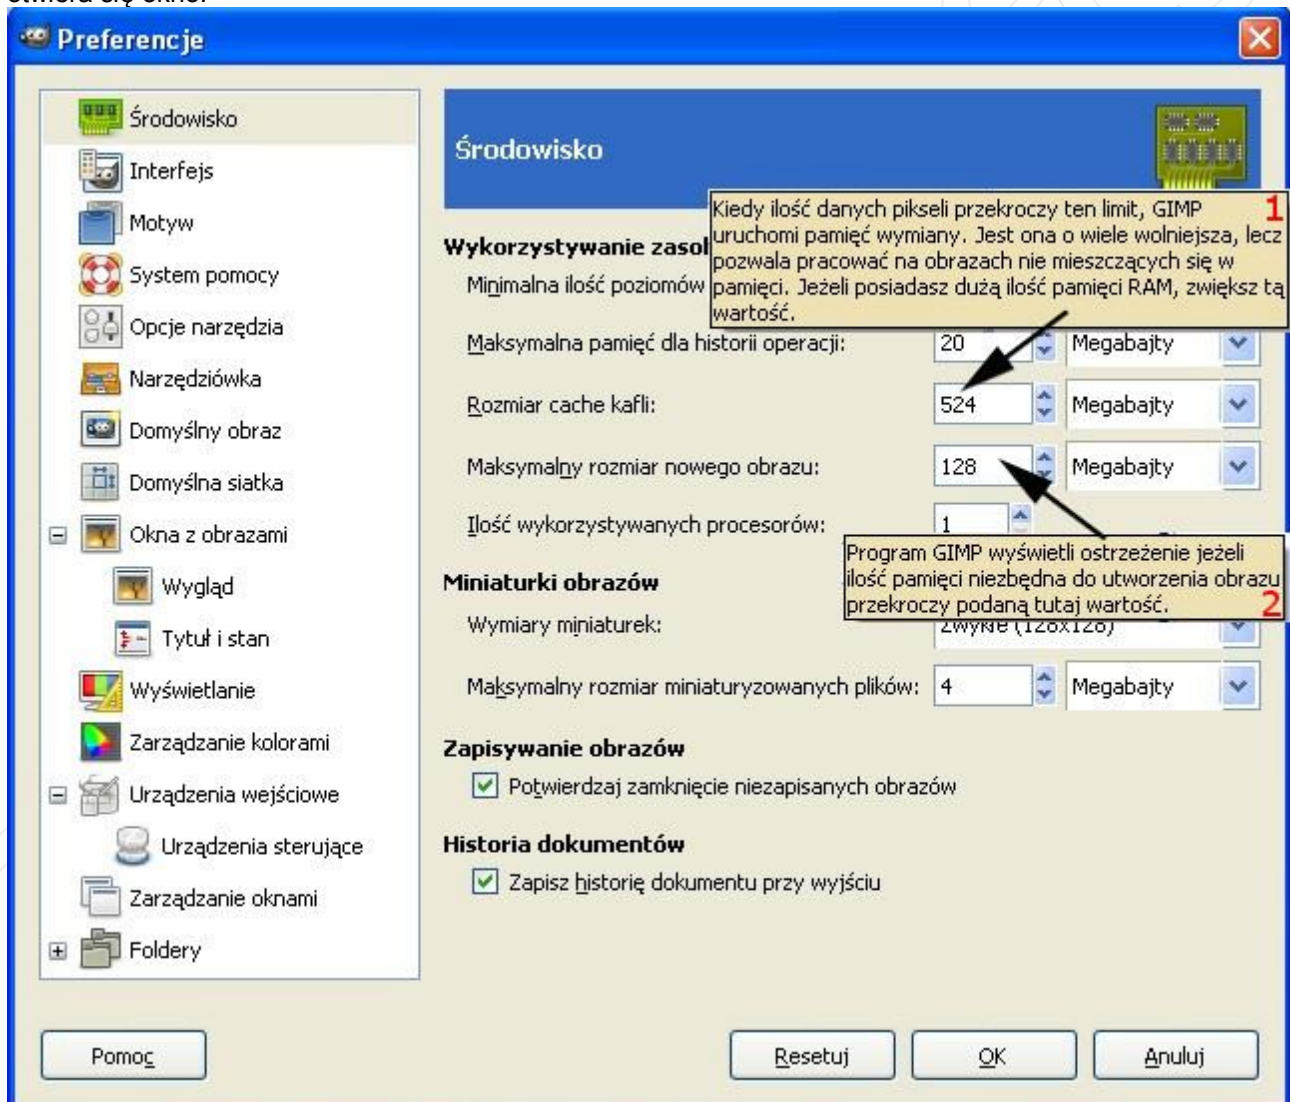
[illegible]

Preferencje

Środowisko
Interfejs
Motyw
System pomocy
Opcje narzędzia
Narzędziówka
Domyślny obraz
Domyślna siatka
Okna z obrazami
Wygląd
Tytuł i stan
Wyświetlanie
Zarządzanie kolorami
Urządzenia wejściowe
Urządzenia sterujące
Zarządzanie oknami
Foldery

Środowisko

Kiedy ilość danych pikseli przekroczy ten limit, GIMP uruchomi pamięć wymiany. Jest ona o wiele wolniejsza, lecz pozwala pracować na obrazach nie mieszczących się w pamięci. Jeżeli posiadasz dużą ilość pamięci RAM, zwiększ tą wartość. 1

Wykorzystywanie zasol
Minimalna ilość poziomów
Maksymalna pamięć dla historii operacji: 20 Megabajty
Rozmiar cache kafli: 524 Megabajty
Maksymalny rozmiar nowego obrazu: 128 Megabajty
Ilość wykorzystywanych procesorów: 1

Program GIMP wyświetli ostrzeżenie jeżeli ilość pamięci niezbędna do utworzenia obrazu przekroczy podaną tutaj wartość. 2

Miniaturki obrazów
Wymiary miniaturek: Zwykłe (128x128)
Maksymalny rozmiar miniaturyzowanych plików: 4 Megabajty

Zapisywanie obrazów
Potwierdzaj zamknięcie niezapisanych obrazów

Historia dokumentów
Zapisz historię dokumentu przy wyjściu

Pomoc
Resetuj
OK
Anuluj